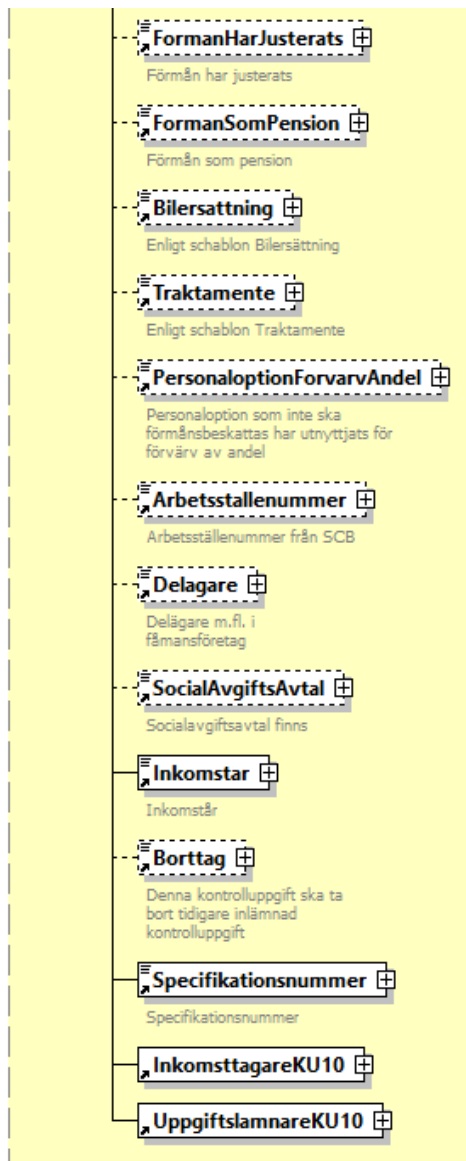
FormanHarJusterats

Förmån har justerats

FormanSomPension

Förmån som pension

Bilersattning

Enligt schablon Bilersättning

Traktamente

Enligt schablon Traktamente

PersonaloptionForvarvAndel

Personaloption som inte ska förmånsbeskattas har utnyttjats för förvärv av andel

Arbetsstallenummer

Arbetsställenummer från SCB

Delagare

Delägare m.fl. i fåmansföretag

SocialAvgiftsAvtal

Socialavgiftsavtal finns

Inkomstar

Inkomstår

Borttag

Denna kontrolluppgift ska ta bort tidigare inlämnad kontrolluppgift

Specifikationsnummer

Specifikationsnummer

InkomsttagareKU10

UppgiftslamnareKU10